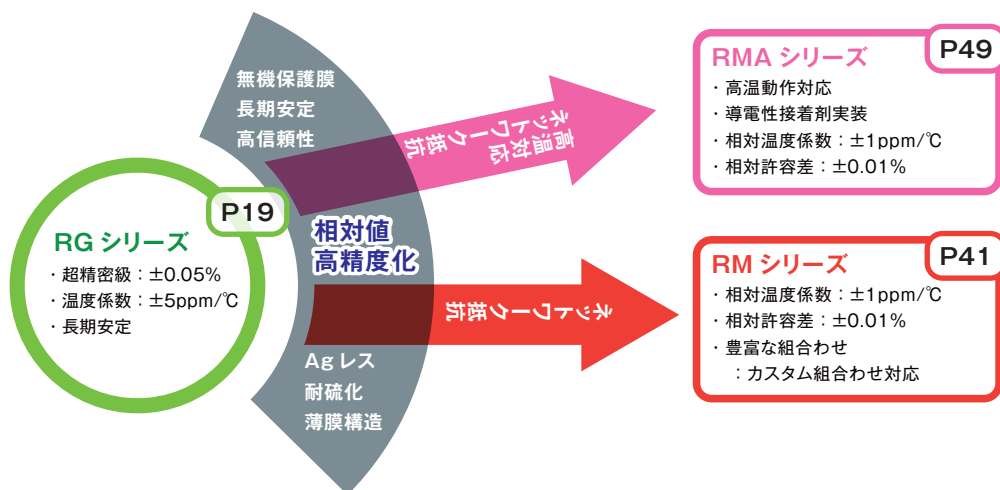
P19

RG シリーズ
・超精密級：±0.05%
・温度係数：±5ppm/℃
・長期安定

無機保護膜
長期安定
高信頼性

相対値
高精度化

Ag レス
耐硫化
薄膜構造

ネットワーク抵抗
高温対応

ネットワーク抵抗

P49

RMA シリーズ
・高温動作対応
・導電性接着剤実装
・相対温度係数：±1ppm/℃
・相対許容差：±0.01%

P41

RM シリーズ
・相対温度係数：±1ppm/℃
・相対許容差：±0.01%
・豊富な組合わせ
：カスタム組合わせ対応